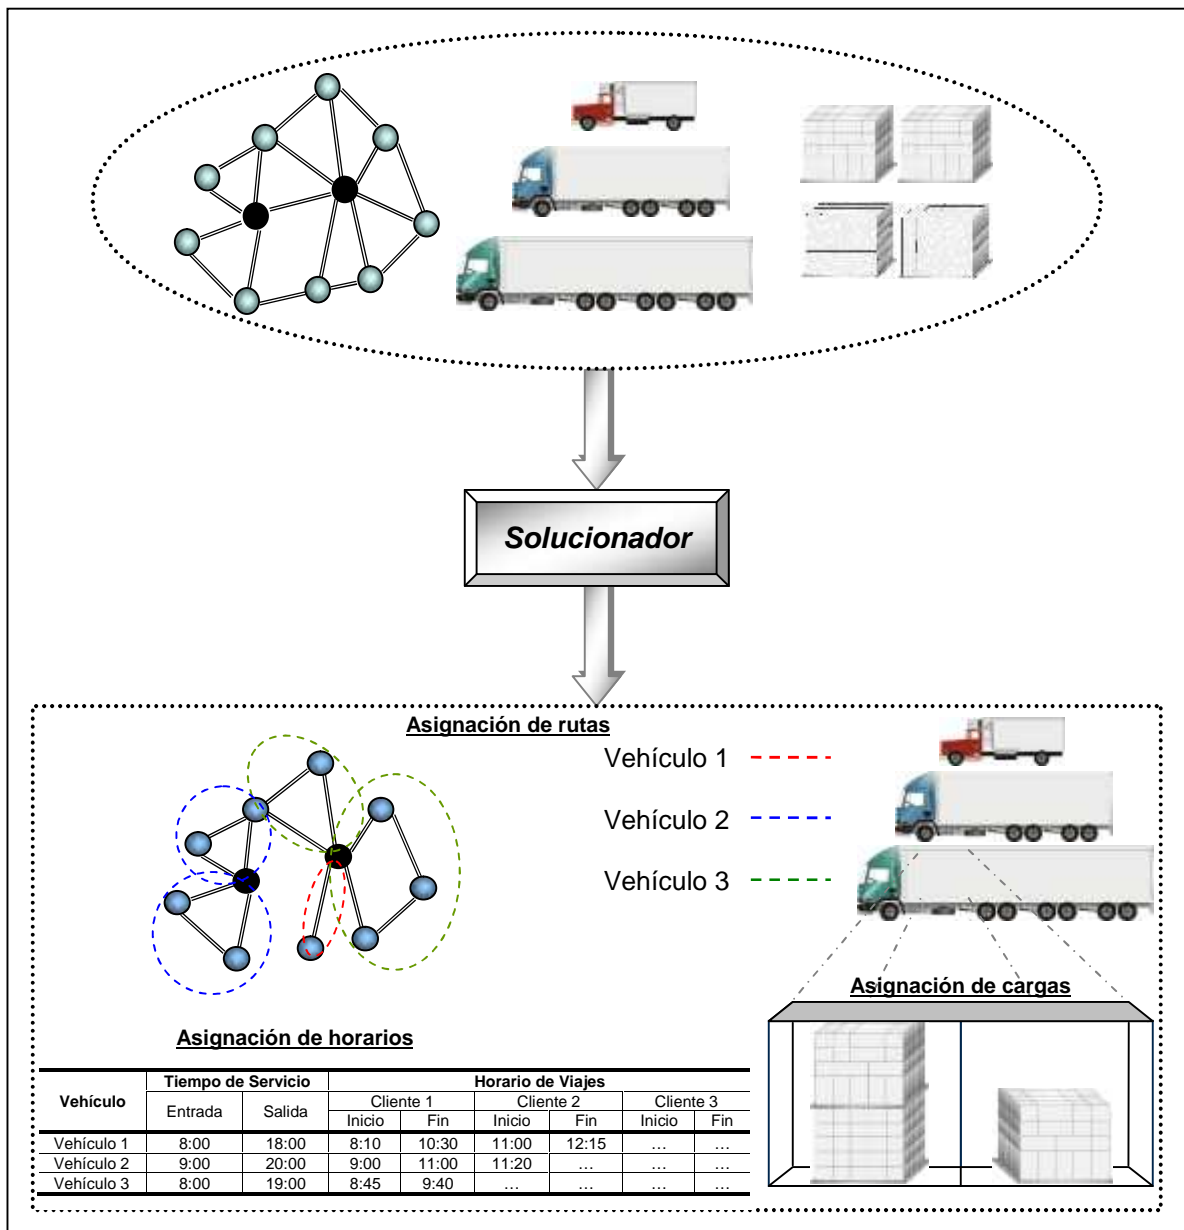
Solucionador

Asignación de rutas

Vehículo 1

Vehículo 2

Vehículo 3

Asignación de cargas

Asignación de horarios

<table>
<tr><th rowspan="3">Vehículo</th><th colspan="2">Tiempo de Servicio</th><th colspan="6">Horario de Viajes</th></tr>
<tr><th rowspan="2">Entrada</th><th rowspan="2">Salida</th><th colspan="2">Cliente 1</th><th colspan="2">Cliente 2</th><th colspan="2">Cliente 3</th></tr>
<tr><th>Inicio</th><th>Fin</th><th>Inicio</th><th>Fin</th><th>Inicio</th><th>Fin</th></tr>
<tr><td>Vehículo 1</td><td>8:00</td><td>18:00</td><td>8:10</td><td>10:30</td><td>11:00</td><td>12:15</td><td>...</td><td>...</td></tr>
<tr><td>Vehículo 2</td><td>9:00</td><td>20:00</td><td>9:00</td><td>11:00</td><td>11:20</td><td>...</td><td>...</td><td>...</td></tr>
<tr><td>Vehículo 3</td><td>8:00</td><td>19:00</td><td>8:45</td><td>9:40</td><td>...</td><td>...</td><td>...</td><td>...</td></tr>
</table>